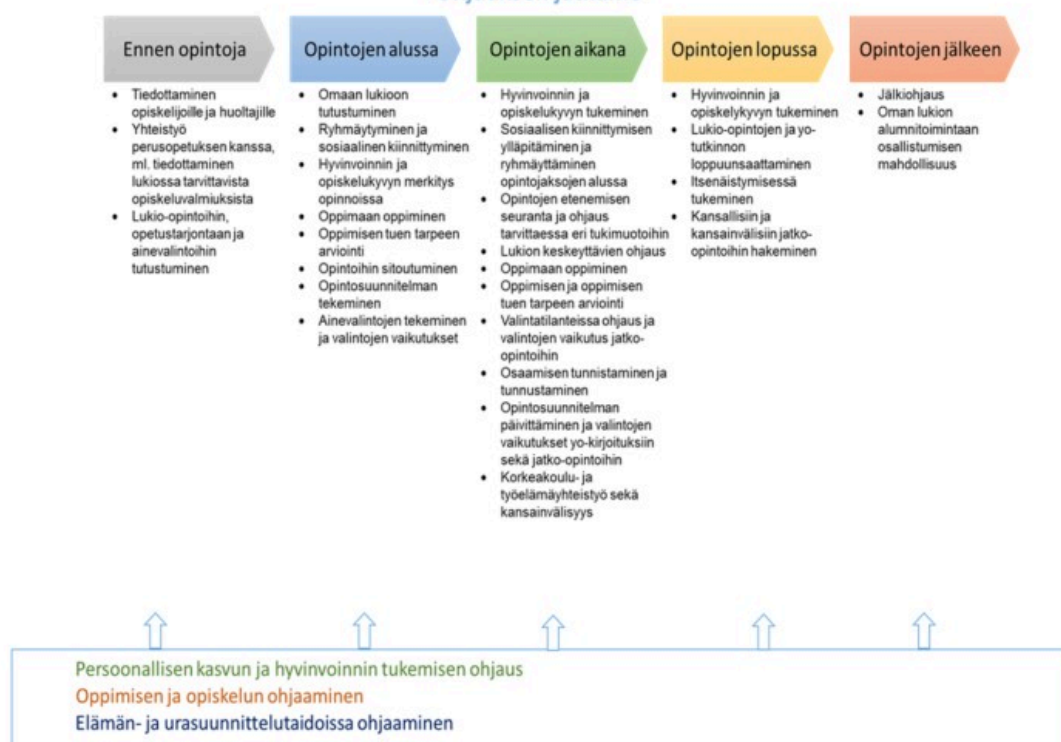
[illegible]

Ennen opintoja
- Tiedottaminen opiskelijoille ja huoltajille
- Yhteistyö perusopetuksen kanssa, ml. tiedottaminen lukiossa tarvittavista opiskeluvalmiuksista
- Lukio-opintoihin, opetustarjontaan ja ainevalintoihin tutustuminen

Opintojen alussa
- Omaan lukioon tutustuminen
- Ryhmäytyminen ja sosiaalinen kiinnittyminen
- Hyvinvoinnin ja opiskelukyvyn merkitys opinnoissa
- Oppimaan oppiminen
- Oppimisen tuen tarpeen arviointi
- Opintoihin sitoutuminen
- Opintosuunnitelman tekeminen
- Ainevalintojen tekeminen ja valintojen vaikutukset

Opintojen aikana
- Hyvinvoinnin ja opiskelukyvyn tukeminen
- Sosiaalisen kiinnittymisen ylläpitäminen ja ryhmäyttäminen opintojaksojen alussa
- Opintojen etenemisen seuranta ja ohjaus tarvittaessa eri tukimuotoihin
- Lukion keskeyttävien ohjaus
- Oppimaan oppiminen
- Oppimisen ja oppimisen tuen tarpeen arviointi
- Valintatilanteissa ohjaus ja valintojen vaikutus jatko-opintoihin
- Osaamisen tunnistaminen ja tunnustaminen
- Opintosuunnitelman päivittäminen ja valintojen vaikutukset yo-kirjoituksiin sekä jatko-opintoihin
- Korkeakoulu- ja työelämäyhteistyö sekä kansainvälisyys

Opintojen lopussa
- Hyvinvoinnin ja opiskelykyvyn tukeminen
- Lukio-opintojen ja yo-tutkinnon loppuunsaattaminen
- Itsenäistymisessä tukeminen
- Kansallisiin ja kansainvälisiin jatko-opintoihin hakeminen

Opintojen jälkeen
- Jälkiohjaus
- Oman lukion alumnitoimintaan osallistumisen mahdollisuus

Persoonallisen kasvun ja hyvinvoinnin tukemisen ohjaus
Oppimisen ja opiskelun ohjaaminen
Elämän- ja urasuunnittelutaidoissa ohjaaminen